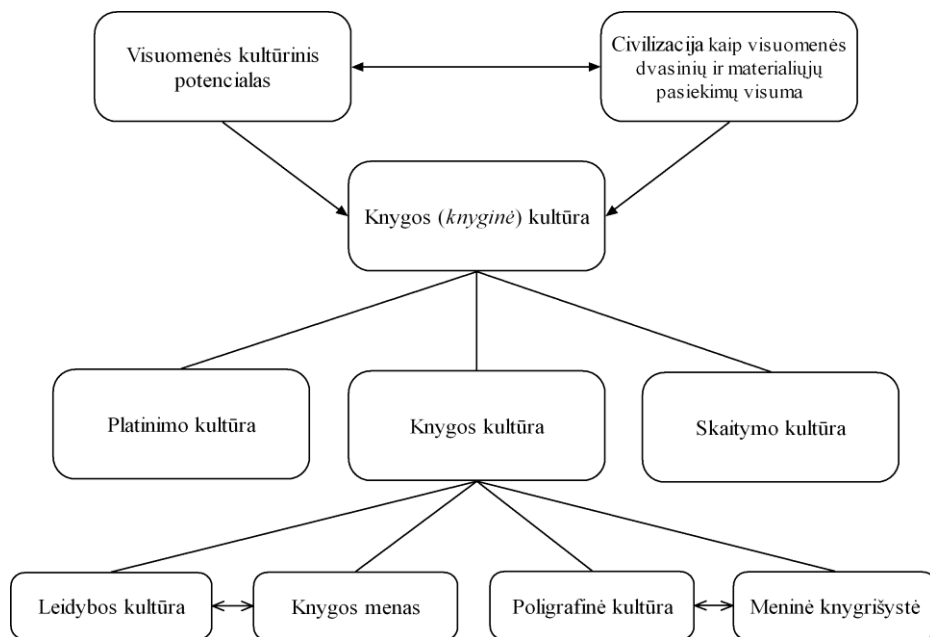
Visuomenės kultūrinis potencialas

Civilizacija kaip visuomenės dvasinių ir materialiųjų pasiekimų visuma

Knygos (*knyginė*) kultūra

Platinimo kultūra

Knygos kultūra

Skaitymo kultūra

Leidybos kultūra

Knygos menas

Poligrafinė kultūra

Meninė knygrišystė